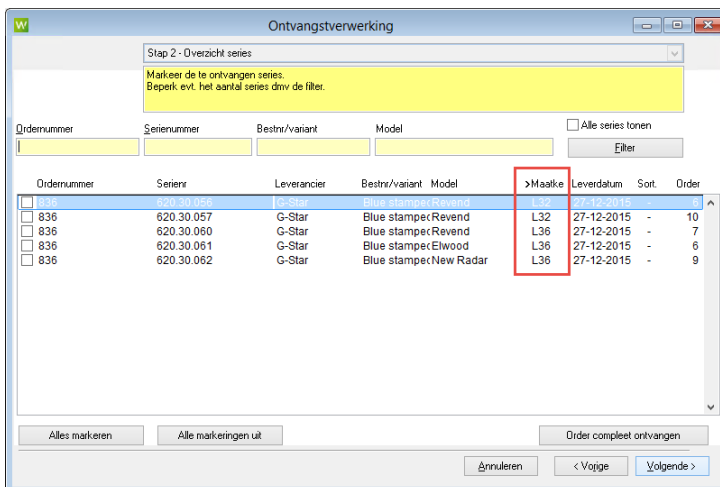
W Ontvangstverwerking

Stap 2 - Overzicht series

Markeer de te ontvangen series.
Beperk evt. het aantal series dmv de filter.

Ordernummer Serienummer Bestnr/variant Model

Alle series tonen

Filter

| Ordernummer | Serienr | Leverancier | Bestnr/variant | Model | >Maatke | Leverdatum | Sort. | Order |
|---|---|---|---|---|---|---|---|---|
| 836 | 620.30.056 | G-Star | Blue stampec | Revend | L32 | 27-12-2015 | - | 6 |
| 836 | 620.30.057 | G-Star | Blue stampec | Revend | L32 | 27-12-2015 | - | 10 |
| 836 | 620.30.060 | G-Star | Blue stampec | Revend | L36 | 27-12-2015 | - | 7 |
| 836 | 620.30.061 | G-Star | Blue stampec | Elwood | L36 | 27-12-2015 | - | 6 |
| 836 | 620.30.062 | G-Star | Blue stampec | New Radar | L36 | 27-12-2015 | - | 9 |

Alles markeren Alle markeringen uit Order compleet ontvangen

Annuleren < Vorige Volgende >